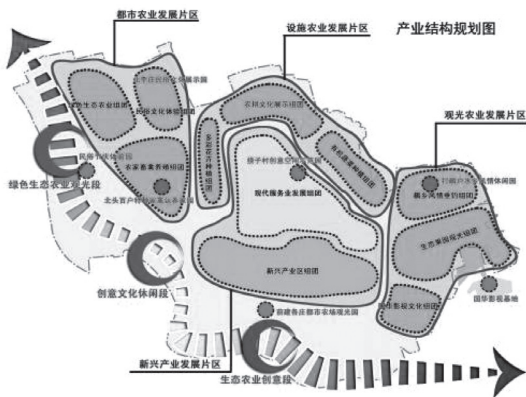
都市农业发展片区

设施农业发展片区

产业结构规划图

观光农业发展片区

绿色生态农业观光段

创意文化休闲段

新兴产业发展片区

生态农业创意段

农业科技发展组团

乡村文化体验组团

农家服务业发展组团

农耕文化展示组团

现代服务业发展组团

新兴产业区组团

休闲农业发展组团

生态果园观光组团

国际影视文化组团

国华影视基地

前建各庄都市农场观光园

北务首户村

郝子村创意文化产业园

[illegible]